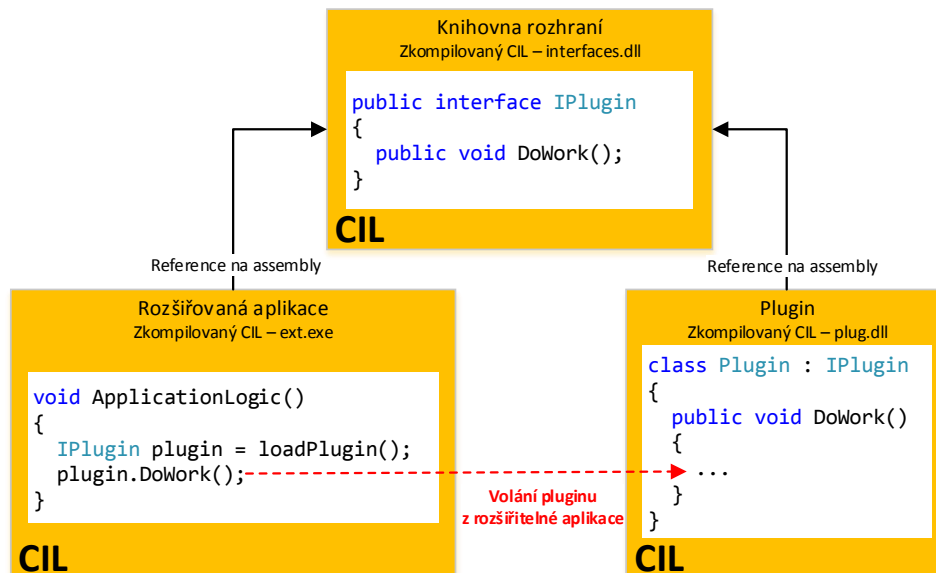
Knihovna rozhraní
Zkompilovaný CIL – interfaces.dll

public interface IPlugin
{
  public void DoWork();
}

CIL

Reference na assembly

Reference na assembly

Rozšiřovaná aplikace
Zkompilovaný CIL – ext.exe

void ApplicationLogic()
{
  IPlugin plugin = loadPlugin();
  plugin.DoWork();
}

CIL

Volání pluginu
z rozšiřitelné aplikace

Plugin
Zkompilovaný CIL – plug.dll

class Plugin : IPlugin
{
  public void DoWork()
  {
    ...
  }
}

CIL